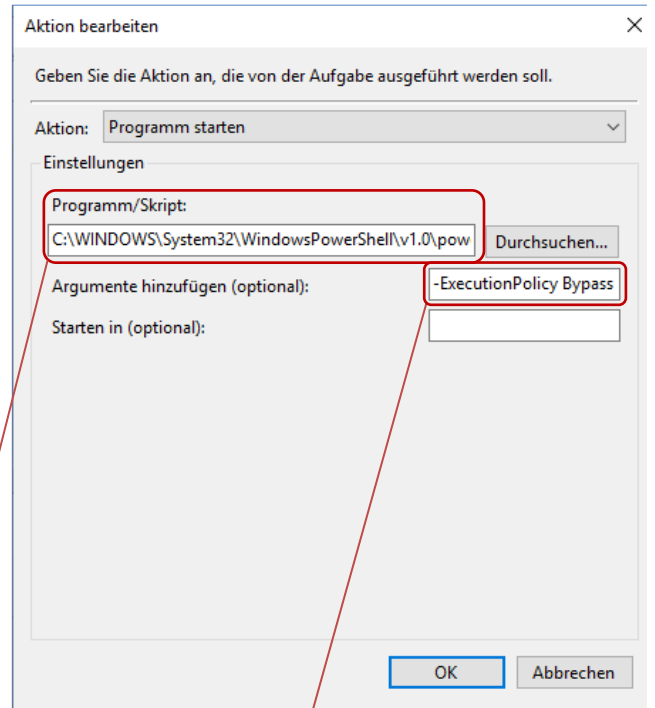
Aktion bearbeiten

Geben Sie die Aktion an, die von der Aufgabe ausgeführt werden soll.

Aktion: Programm starten

Einstellungen

Programm/Skript:

C:\WINDOWS\System32\WindowsPowerShell\v1.0\pow

Durchsuchen...

Argumente hinzufügen (optional):

-ExecutionPolicy Bypass

Starten in (optional):

OK

Abbrechen